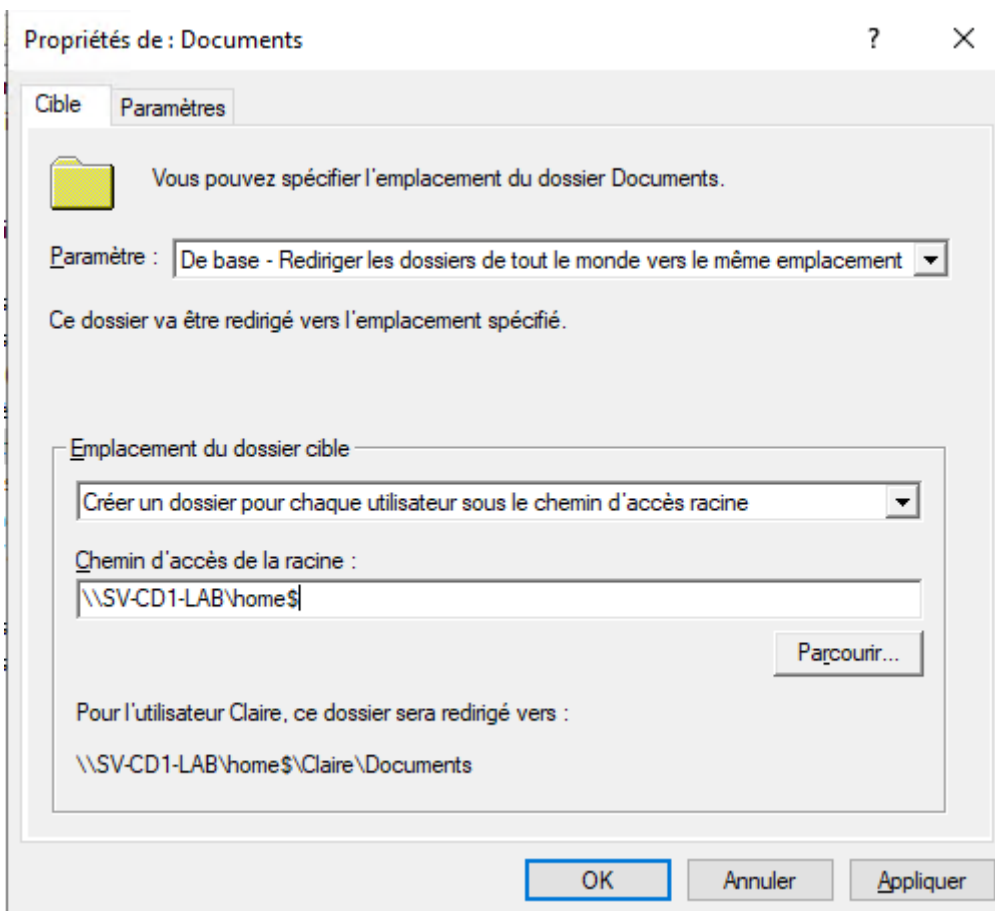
Propriétés de : Documents

?

X

Cible

Paramètres

Vous pouvez spécifier l'emplacement du dossier Documents.

Paramètre : De base - Rediriger les dossiers de tout le monde vers le même emplacement

Ce dossier va être redirigé vers l'emplacement spécifié.

Emplacement du dossier cible

Créer un dossier pour chaque utilisateur sous le chemin d'accès racine

Chemin d'accès de la racine :

\\SV-CD1-LAB\home$

Parcourir...

Pour l'utilisateur Claire, ce dossier sera redirigé vers :

\\SV-CD1-LAB\home$\Claire\Documents

OK

Annuler

Appliquer